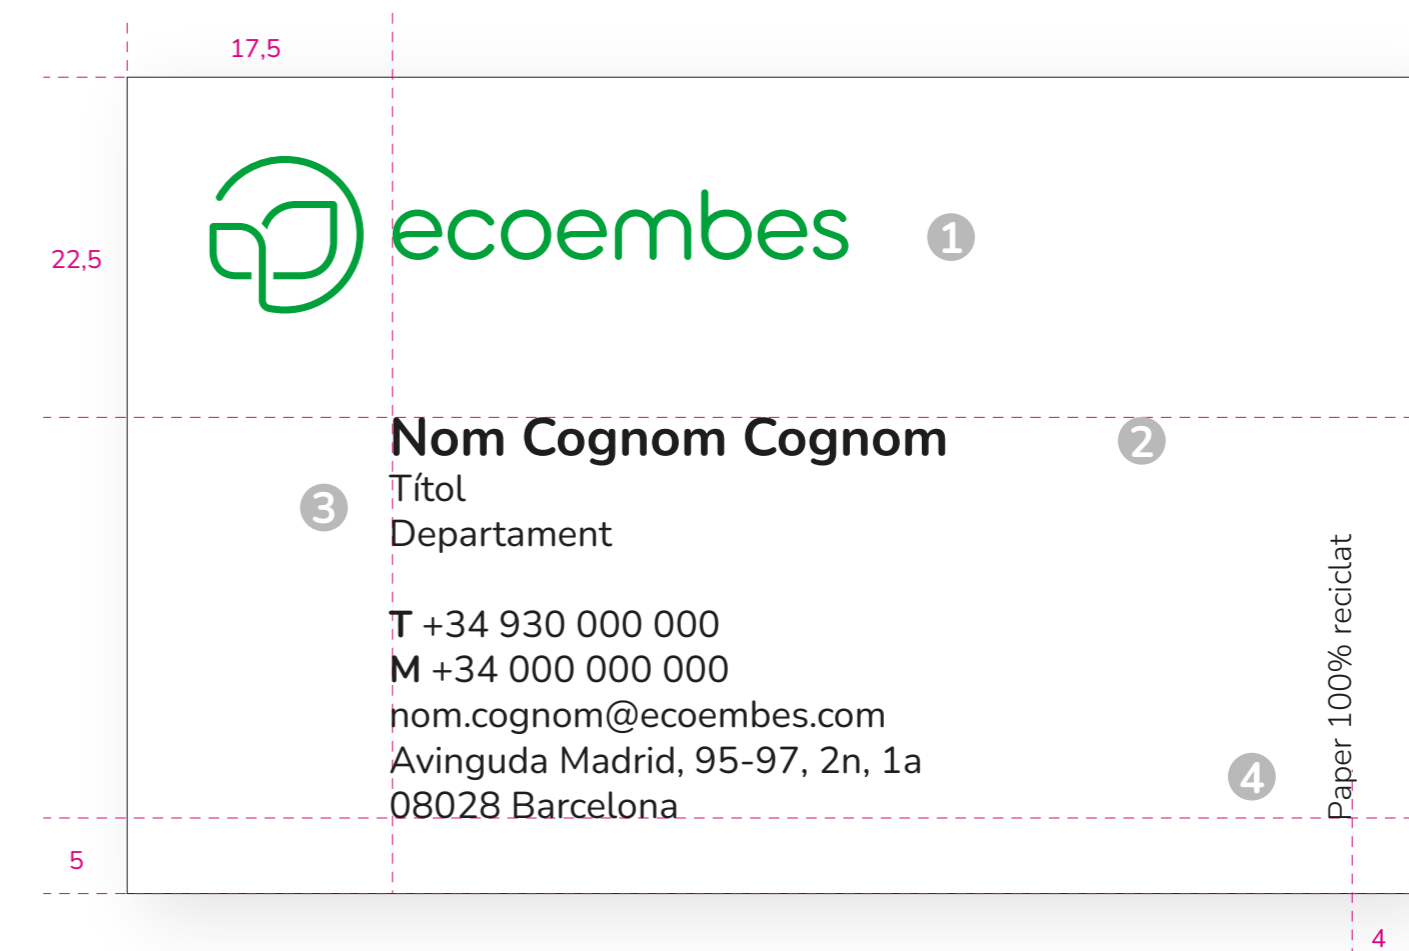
17,5

22,5

ecoembes

1

Nom Cognom Cognom

2

Títol
Departament

3

**T** +34 930 000 000
**M** +34 000 000 000
nom.cognom@ecoembes.com
Avinguda Madrid, 95-97, 2n, 1a
08028 Barcelona

4

Paper 100% reciclat

5

4